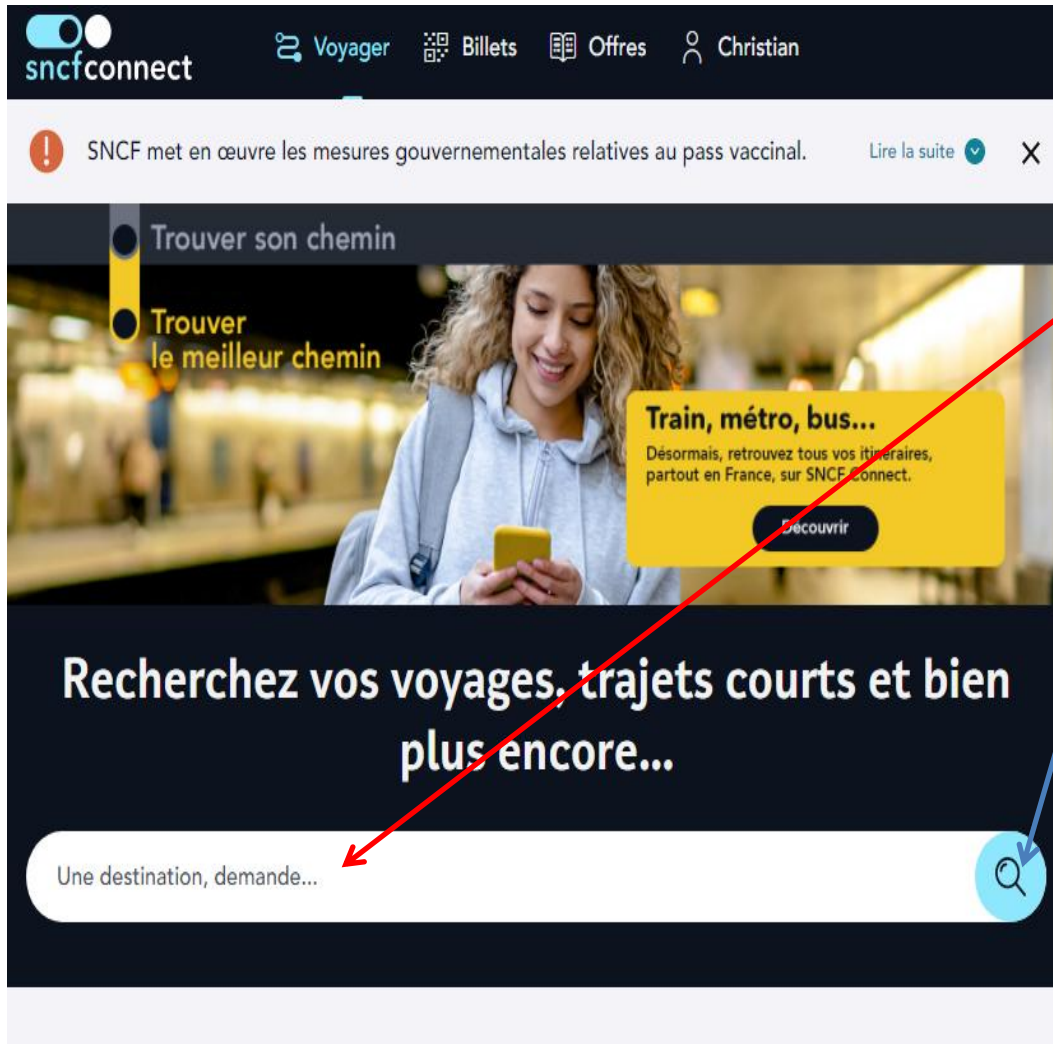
sncfconnect

Voyager Billets Offres Christian

SNCF met en œuvre les mesures gouvernementales relatives au pass vaccinal. Lire la suite

Trouver son chemin

Trouver le meilleur chemin

Train, métro, bus...

Désormais, retrouvez tous vos itinéraires, partout en France, sur SNCF Connect.

Découvrir

Recherchez vos voyages, trajets courts et bien plus encore...

Une destination, demande...